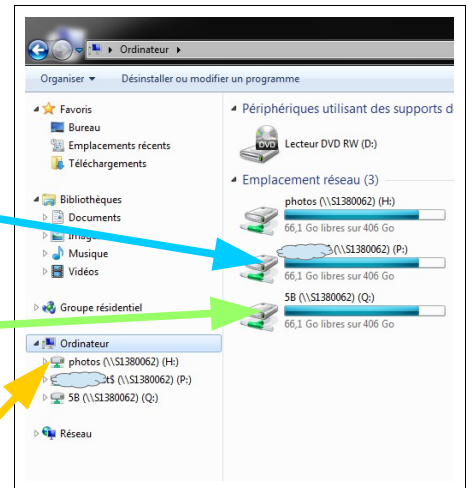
▸ Ordinateur ▸

Organiser ▾ Désinstaller ou modifier un programme

Favoris
Bureau
Emplacements récents
Téléchargements

Bibliothèques
Documents
Images
Musique
Vidéos

Groupe résidentiel

Ordinateur
photos (\\S1380062) (H:)
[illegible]$ (\\S1380062) (P:)
5B (\\S1380062) (Q:)

Réseau

Périphériques utilisant des supports d
DVD
Lecteur DVD RW (D:)

Emplacement réseau (3)
photos (\\S1380062) (H:)
66,1 Go libres sur 406 Go
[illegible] (\\S1380062) (P:)
66,1 Go libres sur 406 Go
5B (\\S1380062) (Q:)
66,1 Go libres sur 406 Go